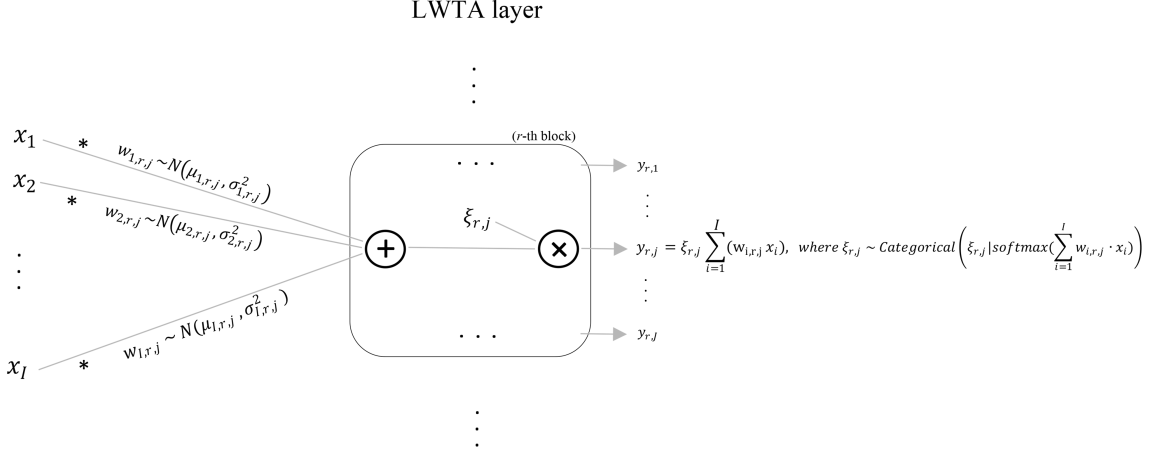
LWTA layer

$\vdots$

($r$-th block)

$x_1$ * $w_{1,r,j} \sim N(\mu_{1,r,j}, \sigma^2_{1,r,j})$

$x_2$ * $w_{2,r,j} \sim N(\mu_{2,r,j}, \sigma^2_{2,r,j})$

$\vdots$

$x_I$ * $w_{I,r,j} \sim N(\mu_{I,r,j}, \sigma^2_{I,r,j})$

$\cdots$

$\xi_{r,j}$

$+$ $\times$

$\cdots$

$y_{r,1}$

$\vdots$

$y_{r,j} = \xi_{r,j} \sum_{i=1}^{I} (w_{i,r,j}\, x_i)$, $where\ \xi_{r,j} \sim Categorical\left(\xi_{r,j} | softmax(\sum_{i=1}^{I} w_{i,r,j} \cdot x_i)\right)$

$\vdots$

$y_{r,J}$

$\vdots$